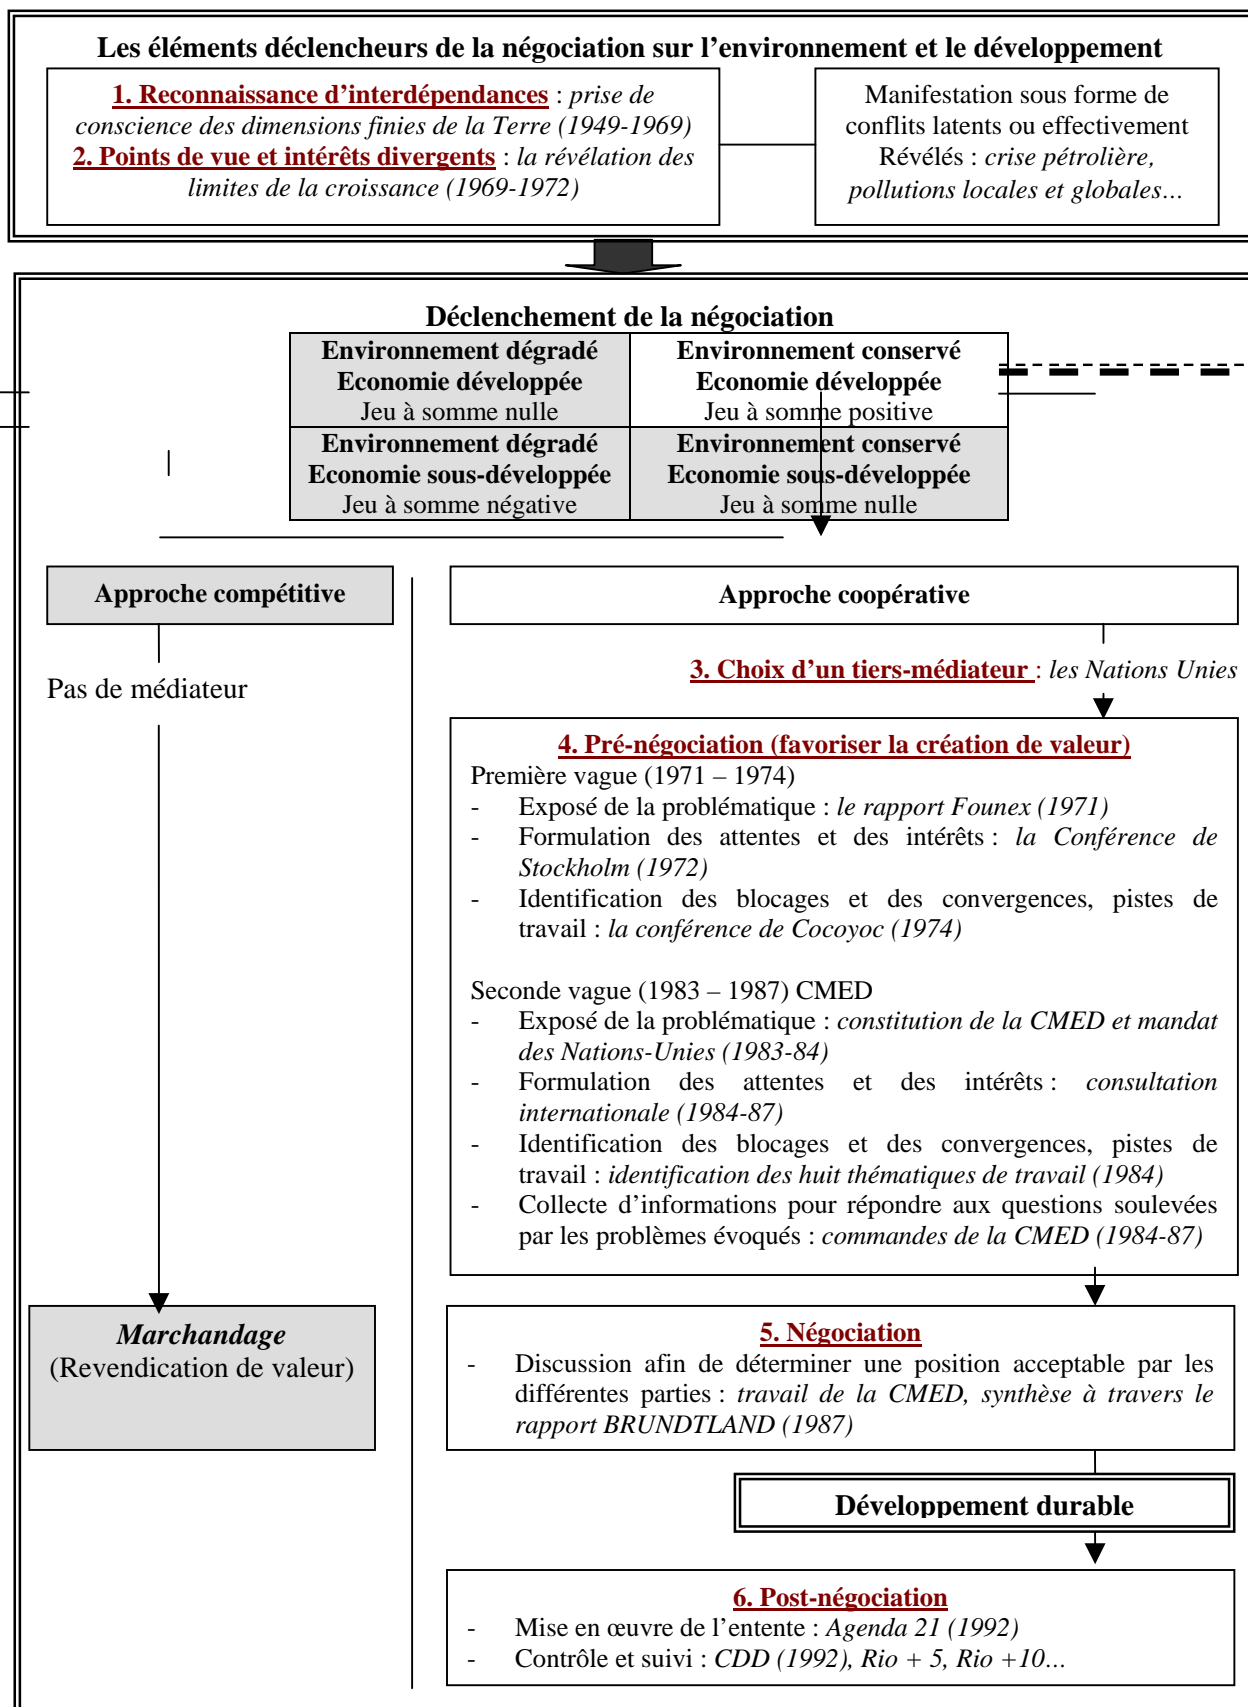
Les éléments déclencheurs de la négociation sur l'environnement et le développement

1. Reconnaissance d'interdépendances : prise de conscience des dimensions finies de la Terre (1949-1969)
2. Points de vue et intérêts divergents : la révélation des limites de la croissance (1969-1972)

Manifestation sous forme de conflits latents ou effectivement Révélés : crise pétrolière, pollutions locales et globales…

Déclenchement de la négociation

| Environnement dégradé Economie développée Jeu à somme nulle | Environnement conservé Economie développée Jeu à somme positive |
|---|---|
| Environnement dégradé Economie sous-développée Jeu à somme négative | Environnement conservé Economie sous-développée Jeu à somme nulle |

Approche compétitive

Pas de médiateur

Marchandage
(Revendication de valeur)

Approche coopérative

3. Choix d'un tiers-médiateur : les Nations Unies

4. Pré-négociation (favoriser la création de valeur)
Première vague (1971 – 1974)
- Exposé de la problématique : le rapport Founex (1971)
- Formulation des attentes et des intérêts : la Conférence de Stockholm (1972)
- Identification des blocages et des convergences, pistes de travail : la conférence de Cocoyoc (1974)

Seconde vague (1983 – 1987) CMED
- Exposé de la problématique : constitution de la CMED et mandat des Nations-Unies (1983-84)
- Formulation des attentes et des intérêts : consultation internationale (1984-87)
- Identification des blocages et des convergences, pistes de travail : identification des huit thématiques de travail (1984)
- Collecte d'informations pour répondre aux questions soulevées par les problèmes évoqués : commandes de la CMED (1984-87)

5. Négociation
- Discussion afin de déterminer une position acceptable par les différentes parties : travail de la CMED, synthèse à travers le rapport BRUNDTLAND (1987)

Développement durable

6. Post-négociation
- Mise en œuvre de l'entente : Agenda 21 (1992)
- Contrôle et suivi : CDD (1992), Rio + 5, Rio +10…